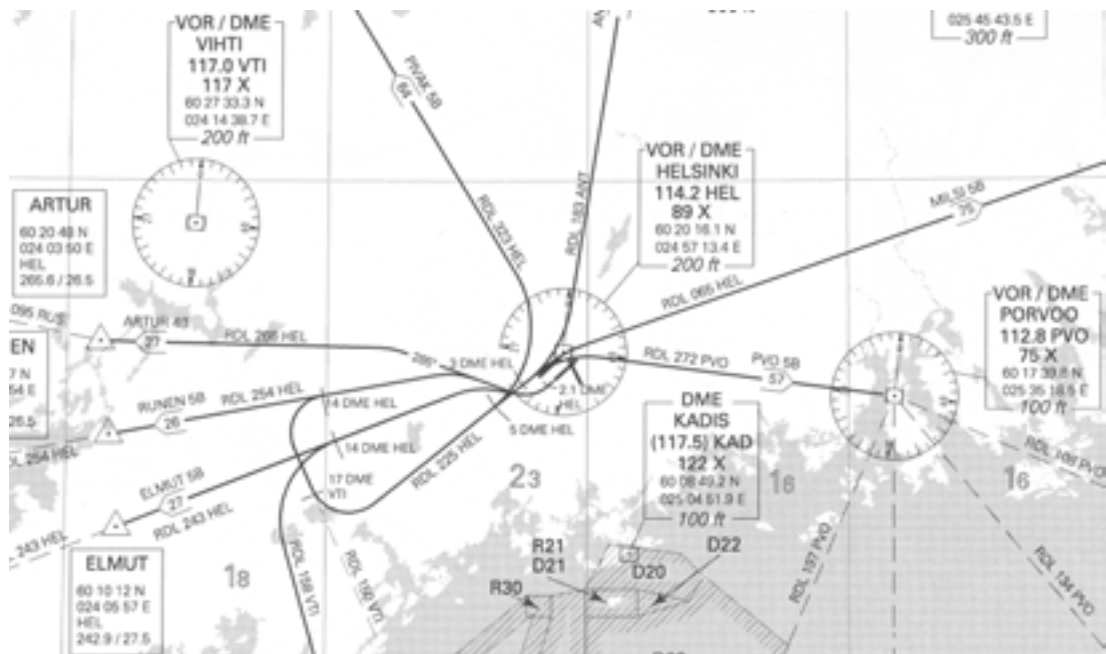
VOR / DME
VIHTI
117.0 VTI
117 X
60 27 33.3 N
024 14 38.7 E
200 ft

025 45 43.5 E
300 ft

ARTUR
60 20 48 N
024 03 50 E
HEL
265.6 / 26.5

PIVAK 5B
64

RDL 323 HEL

RDL 183 ANT

VOR / DME
HELSINKI
114.2 HEL
89 X
60 20 16.1 N
024 57 13.4 E
200 ft

MILSI 5B
75

RDL 065 HEL

VOR / DME
PORVOO
112.8 PVO
75 X
60 17 39.8 N
025 35 16.5 E
100 ft

095 RUS

ARTUR 4B
27

RDL 266 HEL

265°

3 DME HEL

EN
7 N
54 E
26.5

RDL 272 PVO

PVO 5B
57

2.1 DME
HEL

RUNEN 5B
26

RDL 254 HEL

14 DME HEL

14 DME HEL

5 DME HEL

RDL 254 HEL

DME
KADIS
(117.5) KAD
122 X
60 08 49.2 N
025 04 51.9 E
100 ft

RDL 109 PVO

ELMUT 5B
27

RDL 243 HEL

243 HEL

17 DME
VTI

RDL 225 HEL

23

16

16

ELMUT
60 10 12 N
024 05 57 E
HEL
242.9 / 27.5

18

RDL 158 VTI

RDL 150 VTI

R21
D21

R30

D20

D22

RDL 197 PVO

RDL 134 PVO